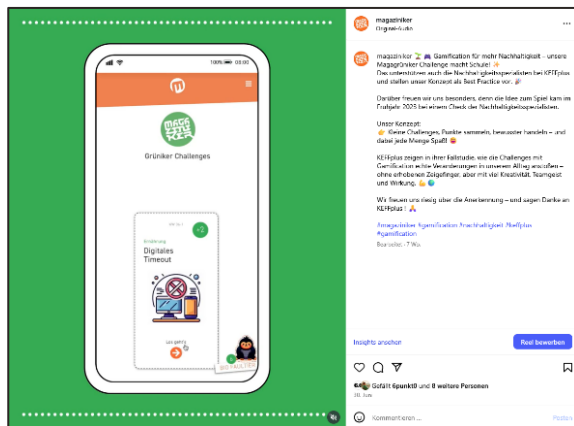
100% 09:00

Grüniker Challenges

+2

Ernährung

Digitales Timeout

Los geht's

BIO FACILITIES

magadriniker
Original-Audio

magadriniker 🏆🎮 Gamification für mehr Nachhaltigkeit – unsere MaggaGrüniker Challenge macht Schule! ✨
Das unterstützen auch die Nachhaltigkeitsspezialisten bei KEEplus und stellen unser Konzept als Best Practice vor. 🎉

Darüber freuen wir uns besonders, denn die Idee zum Spiel kam im Frühjahr 2023 bei einem Check der Nachhaltigkeitsspezialisten.

Unser Konzept:
👉 Kleine Challenges, Punkte sammeln, bewusster handeln – und dabei jede Menge Spaß! 😄

KEEplus zeigen in ihrer Fallstudie, wie die Challenges mit Gamification echte Veränderungen in unserem Alltag anstoßen – ohne erhobenen Zeigefinger, aber mit viel Kreativität, Teamgeist und Wirkung. 💪🌍

Wir freuen uns riesig über die Anerkennung – und sagen Danke an KEEplus ! 🙏

#magadriniker #gamification #nachhaltigkeit #keeplus #gamification

Bearbeitet · 7 Wo.

Insights ansehen

Reel bewerben

Gefällt 6punkt0 und 8 weitere Personen
30. Juni

Kommentieren ...

Posten